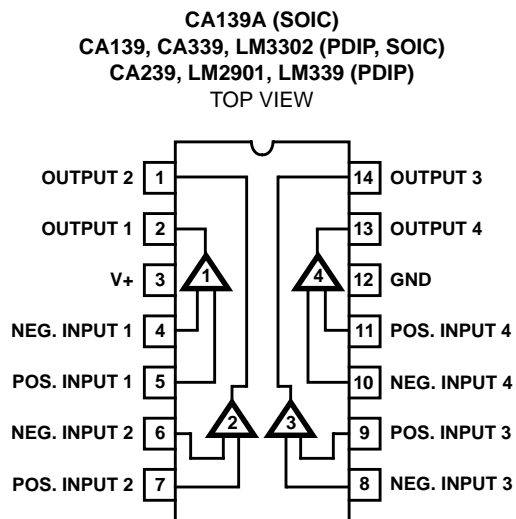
CA139A (SOIC)
CA139, CA339, LM3302 (PDIP, SOIC)
CA239, LM2901, LM339 (PDIP)
TOP VIEW

OUTPUT 2 1
OUTPUT 1 2
V+ 3
NEG. INPUT 1 4
POS. INPUT 1 5
NEG. INPUT 2 6
POS. INPUT 2 7

14 OUTPUT 3
13 OUTPUT 4
12 GND
11 POS. INPUT 4
10 NEG. INPUT 4
9 POS. INPUT 3
8 NEG. INPUT 3

1
2
3
4